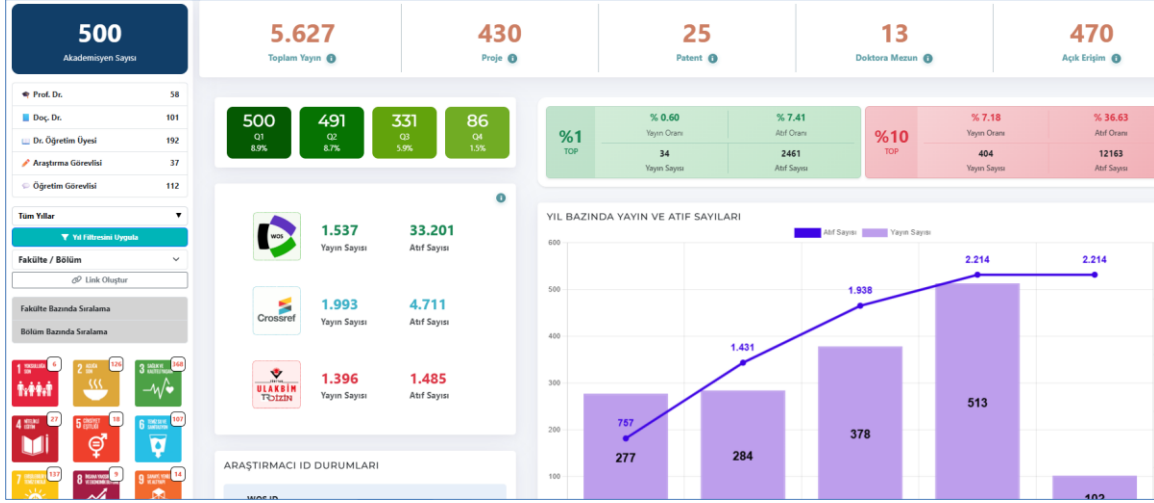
500
Akademisyen Sayısı

Prof. Dr. 58
Doç. Dr. 101
Dr. Öğretim Üyesi 192
Araştırma Görevlisi 37
Öğretim Görevlisi 112

Tüm Yıllar
Yıl Filtresini Uygula
Fakülte / Bölüm
Link Oluştur
Fakülte Bazında Sıralama
Bölüm Bazında Sıralama

1 6
2 126
3 160
4 27
5 18
6 107
7 137
8 9
9 14

5.627
Toplam Yayın

430
Proje

25
Patent

13
Doktora Mezun

470
Açık Erişim

500
Q1
8.9%

491
Q2
8.7%

331
Q3
5.9%

86
Q4
1.5%

%1
TOP

% 0.60
Yayın Oranı

% 7.41
Atıf Oranı

34
Yayın Sayısı

2461
Atıf Sayısı

%10
TOP

% 7.18
Yayın Oranı

% 36.63
Atıf Oranı

404
Yayın Sayısı

12163
Atıf Sayısı

WOS
1.537
Yayın Sayısı
33.201
Atıf Sayısı

Crossref
1.993
Yayın Sayısı
4.711
Atıf Sayısı

ULAKBİM TR DİZİN
1.396
Yayın Sayısı
1.485
Atıf Sayısı

ARAŞTIRMACI ID DURUMLARI

WOS ID

YIL BAZINDA YAYIN VE ATIF SAYILARI
Atıf Sayısı
Yayın Sayısı

600
500
400
300
200
100

757
1.431
1.938
2.214
2.214

277
284
378
513
102